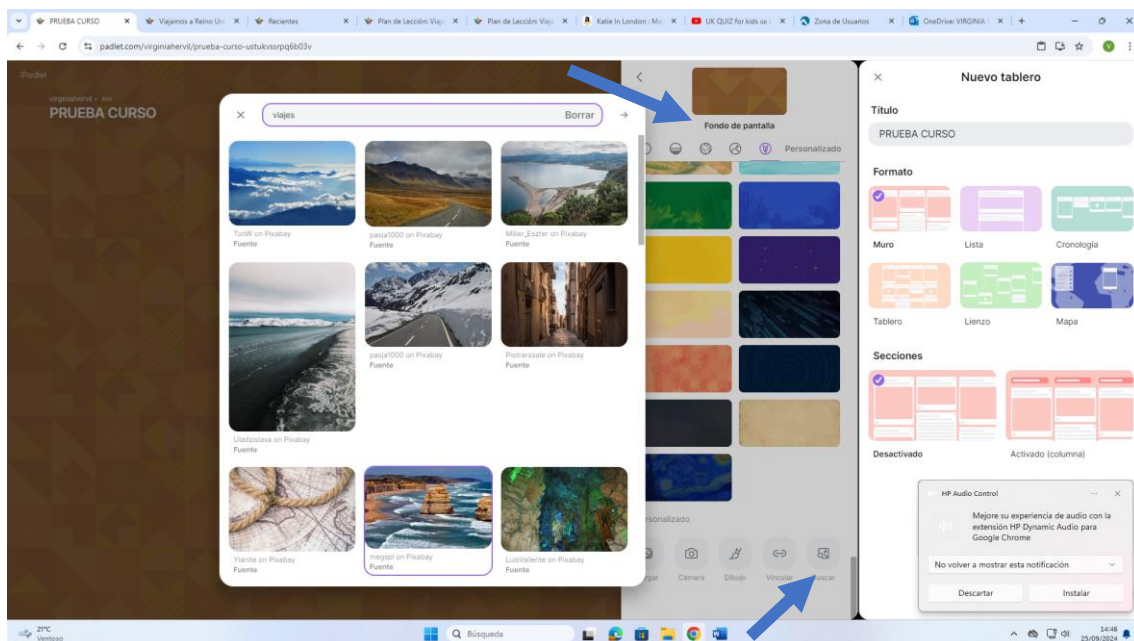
PRUEBA CURSO | Viajamos a Reino Un | Recientes | Plan de Lección: Viaj | Plan de Lección: Viaj | Katie In London : Ma | UK QUIZ for kids ur | Zona de Usuarios | OneDrive: VIRGINIA | +

padlet.com/virginiahervil/prueba-curso-ustukvssrpq6b03v

Padlet

virginiahervil • 4m
PRUEBA CURSO

viajes
Borrar

TomW on Pixabay
Fuente

pasja1000 on Pixabay
Fuente

Miller_Eszter on Pixabay
Fuente

Uladzislava on Pixabay
Fuente

pasja1000 on Pixabay
Fuente

Piotrarssale on Pixabay
Fuente

Ylanite on Pixabay
Fuente

megspl on Pixabay
Fuente

LuisValiente on Pixabay
Fuente

Fondo de pantalla

Personalizado

Personalizado

Cargar Cámara Dibujo Vincular Buscar

Nuevo tablero

Título
PRUEBA CURSO

Formato
Muro Lista Cronología
Tablero Lienzo Mapa

Secciones
Desactivado Activado (columna)

HP Audio Control
Mejore su experiencia de audio con la extensión HP Dynamic Audio para Google Chrome
No volver a mostrar esta notificación
Descartar Instalar

21°C
Ventoso

Búsqueda

14:46
25/09/2024